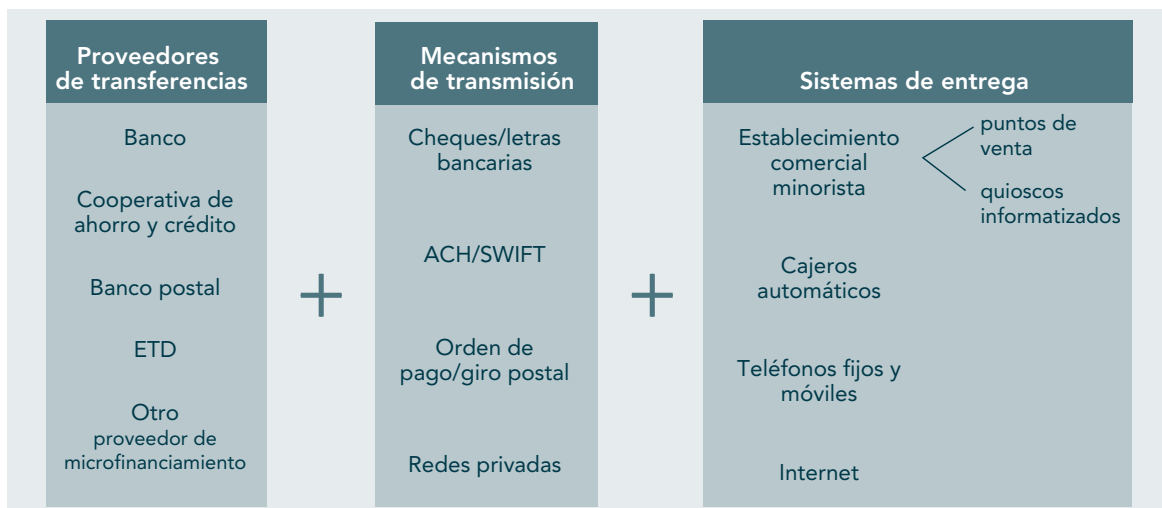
Proveedores de transferencias

Banco

Cooperativa de ahorro y crédito

Banco postal

ETD

Otro proveedor de microfinanciamiento

+

Mecanismos de transmisión

Cheques/letras bancarias

ACH/SWIFT

Orden de pago/giro postal

Redes privadas

+

Sistemas de entrega

Establecimiento comercial minorista

puntos de venta

quioscos informatizados

Cajeros automáticos

Teléfonos fijos y móviles

Internet